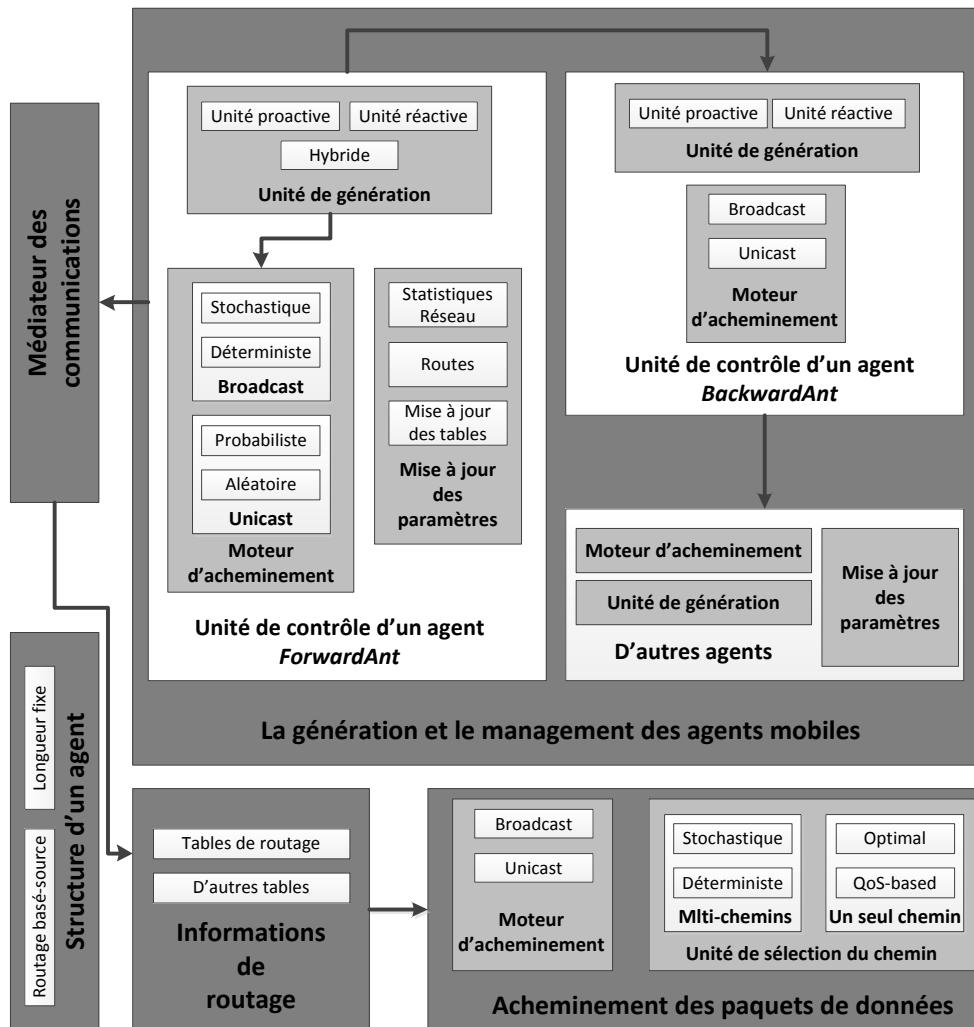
Médiateur des communications

Unité proactive
Unité réactive
Hybride
Unité de génération

Stochastique
Déterministe
Broadcast
Probabiliste
Aléatoire
Unicast
Moteur d'acheminement

Statistiques Réseau
Routes
Mise à jour des tables
Mise à jour des paramètres

Unité de contrôle d'un agent *ForwardAnt*

Unité proactive
Unité réactive
Unité de génération
Broadcast
Unicast
Moteur d'acheminement
Unité de contrôle d'un agent *BackwardAnt*

Moteur d'acheminement
Unité de génération
D'autres agents
Mise à jour des paramètres

La génération et le management des agents mobiles

Structure d'un agent
Longueur fixe
Routage basé-source

Tables de routage
D'autres tables
Informations de routage

Broadcast
Unicast
Moteur d'acheminement
Stochastique
Déterministe
Mlti-chemins
Optimal
QoS-based
Un seul chemin
Unité de sélection du chemin

Acheminement des paquets de données